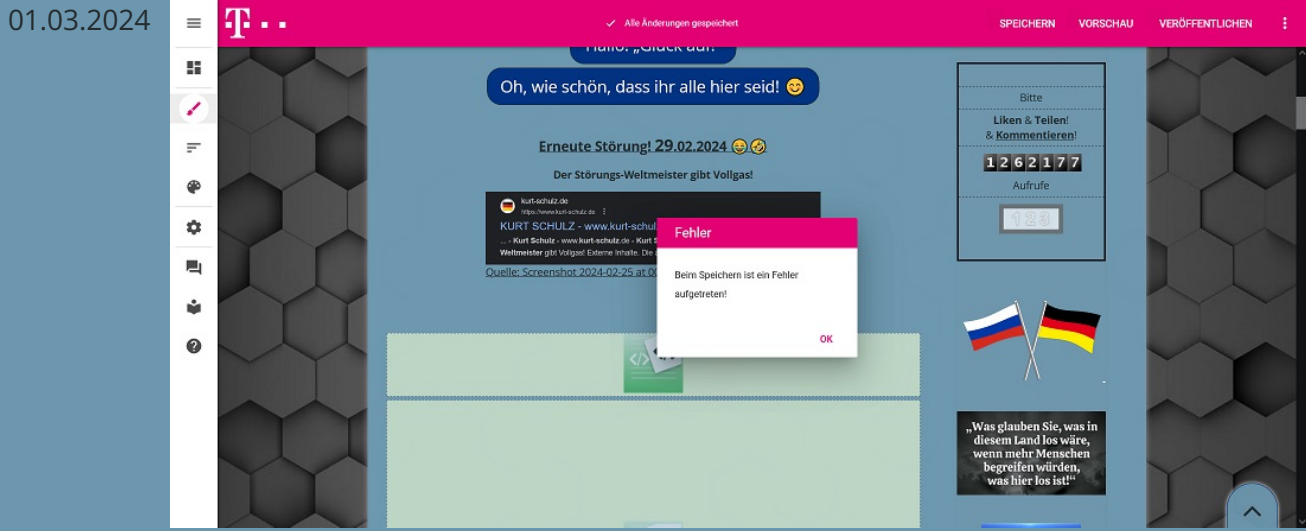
01.03.2024

Alle Änderungen gespeichert

SPEICHERN VORSCHAU VERÖFFENTLICHEN

Hallo! „Glück auf!"

Oh, wie schön, dass ihr alle hier seid! 😊

Erneute Störung! 29.02.2024 😂🤣

Der Störungs-Weltmeister gibt Vollgas!

kurt-schulz.de
https://www.kurt-schulz.de
KURT SCHULZ - www.kurt-schul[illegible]
... - Kurt Schulz - www.kurt-schulz.de - Kurt S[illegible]
Weltmeister gibt Vollgas! Externe Inhalte. Die a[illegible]

Quelle: Screenshot 2024-02-25 at 0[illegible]

Fehler

Beim Speichern ist ein Fehler aufgetreten!

OK

Bitte
Liken & Teilen!
& Kommentieren!
1262177
Aufrufe
123

„Was glauben Sie, was in diesem Land los wäre, wenn mehr Menschen begreifen würden, was hier los ist!"